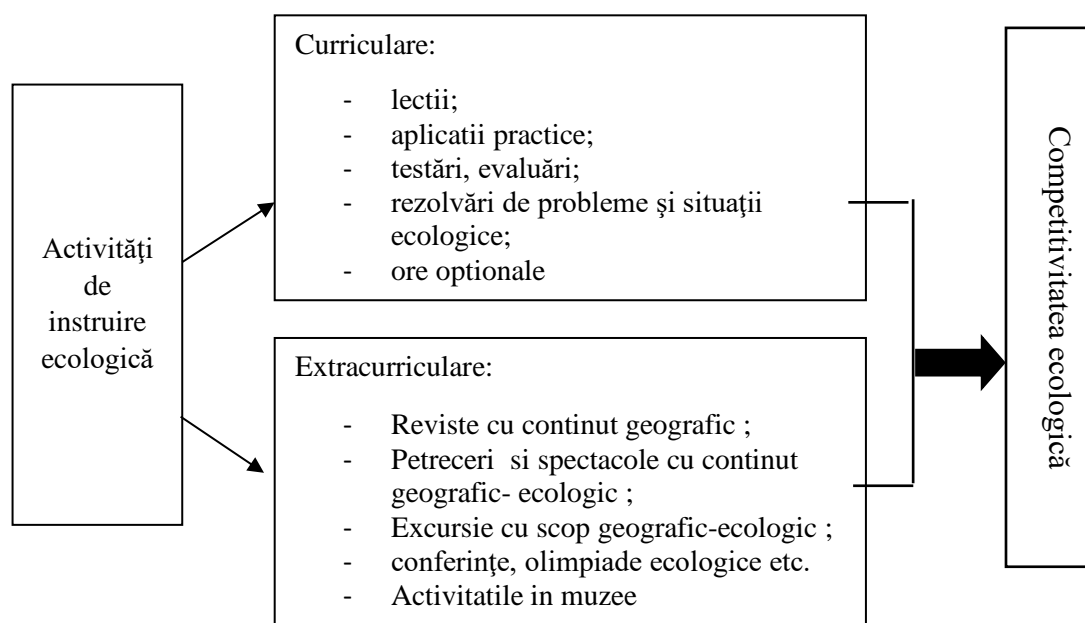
Activităţi de instruire ecologică

Curriculare:

- lectii;
- aplicatii practice;
- testări, evaluări;
- rezolvări de probleme şi situaţii ecologice;
- ore optionale

Extracurriculare:

- Reviste cu continut geografic ;
- Petreceri si spectacole cu continut geografic- ecologic ;
- Excursie cu scop geografic-ecologic ;
- conferinţe, olimpiade ecologice etc.
- Activitatile in muzee

Competitivitatea ecologică